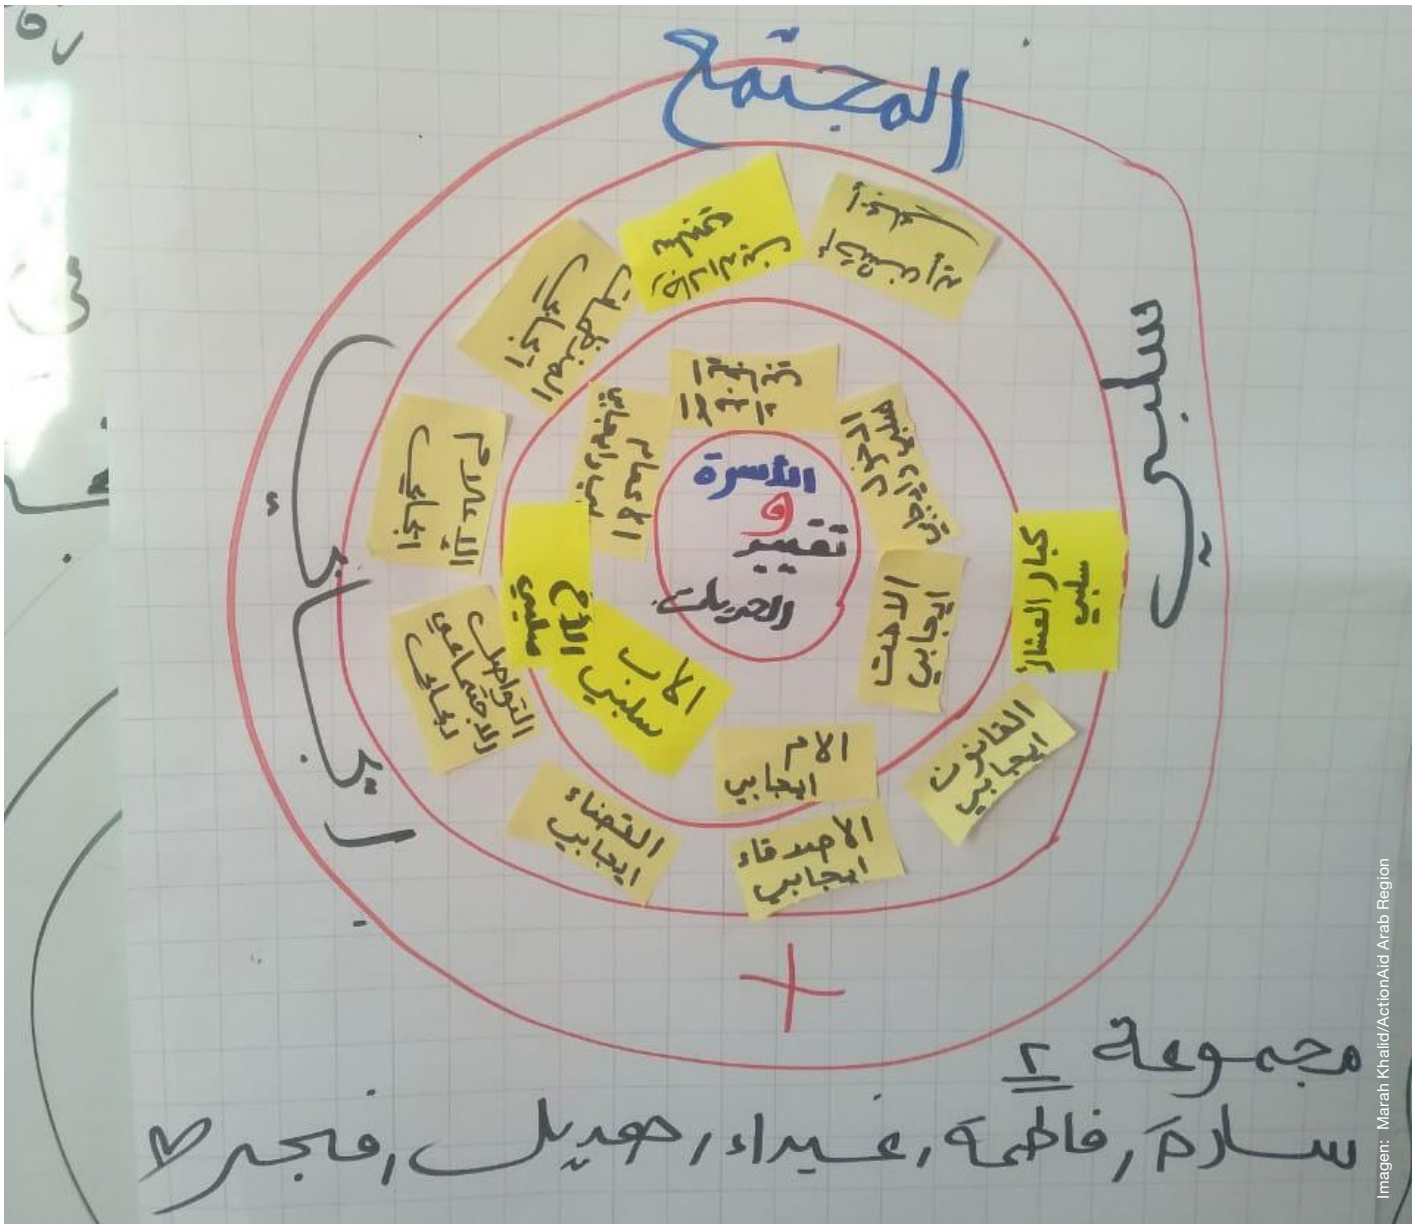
المجتمع

الأسرة
و
تقييم
الحريك

الأب
سلبي الأخ
سلبي

الام
ايجابي

الأصدقاء
ايجابي

القضاء
ايجابي

القانون
ايجابي

كبار المشائخ
سلبي

الأحزاب
ايجابي

التواصل
الاجتماعي
ايجابي

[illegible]

سلبي

ايجابي

+

مجموعة ٢
سلام، فاطمة، غيداء، هديل، فجر

Imagen: Marah Khalid/ActionAid Arab Region